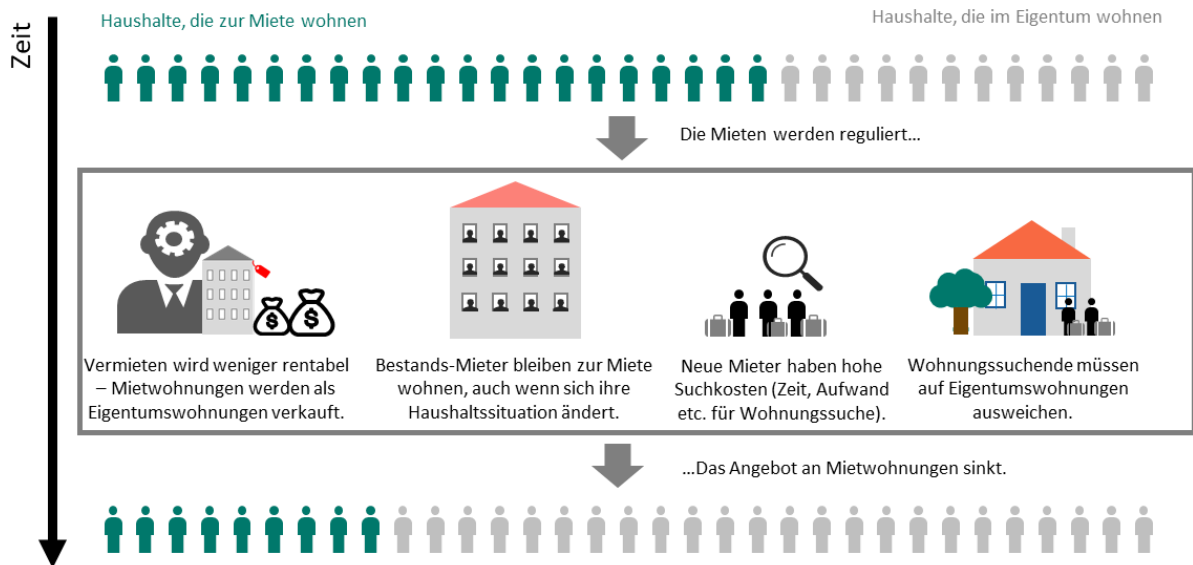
Zeit

Haushalte, die zur Miete wohnen

Haushalte, die im Eigentum wohnen

Die Mieten werden reguliert…

Vermieten wird weniger rentabel – Mietwohnungen werden als Eigentumswohnungen verkauft.

Bestands-Mieter bleiben zur Miete wohnen, auch wenn sich ihre Haushaltssituation ändert.

Neue Mieter haben hohe Suchkosten (Zeit, Aufwand etc. für Wohnungssuche).

Wohnungssuchende müssen auf Eigentumswohnungen ausweichen.

…Das Angebot an Mietwohnungen sinkt.